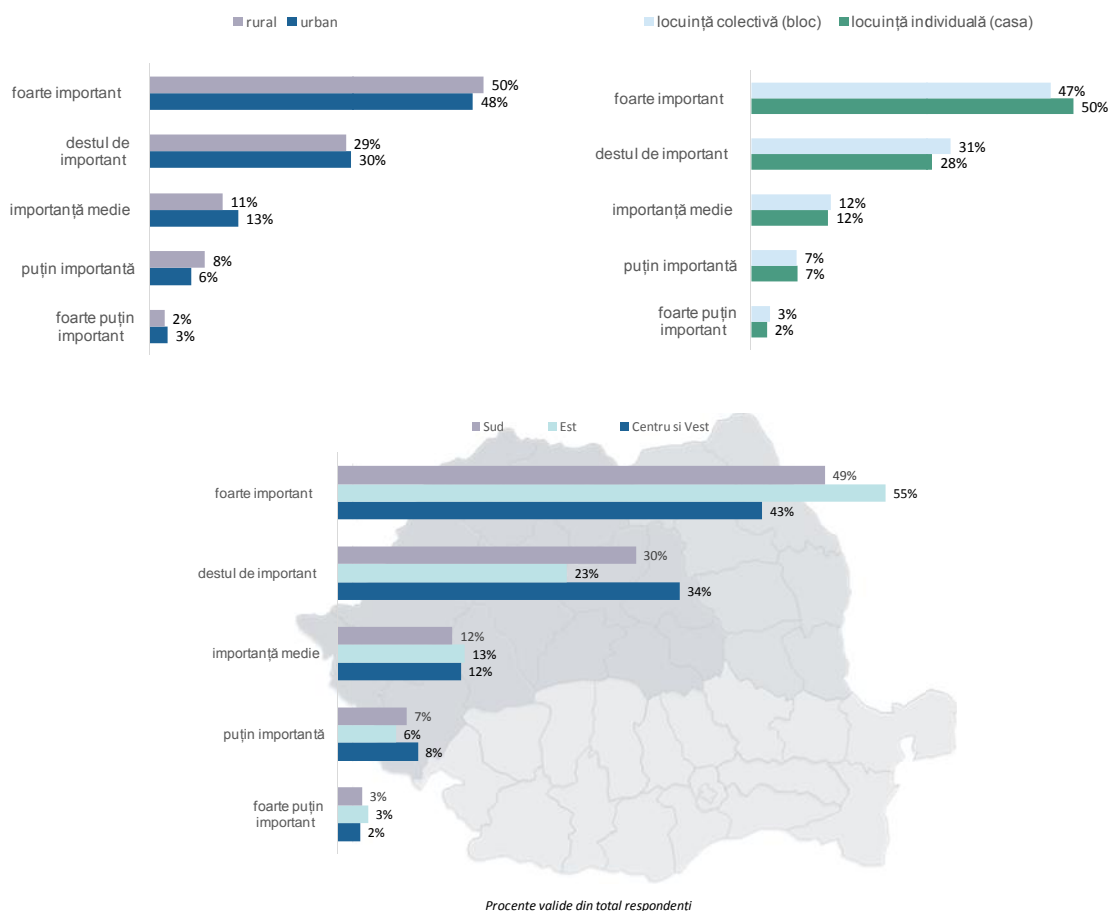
rural urban

foarte important 50% 48%

destul de important 29% 30%

importanță medie 11% 13%

puțin importantă 8% 6%

foarte puțin important 2% 3%

locuință colectivă (bloc) locuință individuală (casa)

foarte important 47% 50%

destul de important 31% 28%

importanță medie 12% 12%

puțin importantă 7% 7%

foarte puțin important 3% 2%

Sud Est Centru si Vest

foarte important 49% 55% 43%

destul de important 30% 23% 34%

importanță medie 12% 13% 12%

puțin importantă 7% 6% 8%

foarte puțin important 3% 3% 2%

Procente valide din total respondenți